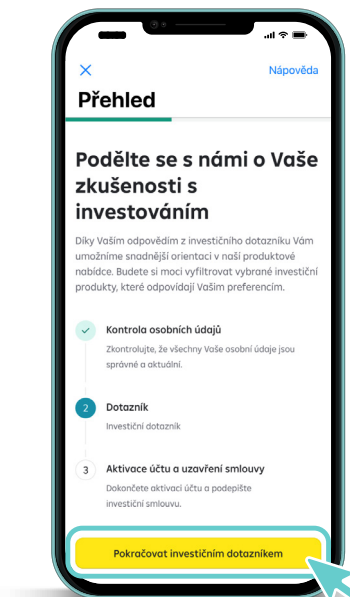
Nápověda

Přehled

Podělte se s námi o Vaše zkušenosti s investováním

Díky Vašim odpovědím z investičního dotazníku Vám umožníme snadnější orientaci v naší produktové nabídce. Budete si moci vyfiltrovat vybrané investiční produkty, které odpovídají Vašim preferencím.

Kontrola osobních údajů
Zkontrolujte, že všechny Vaše osobní údaje jsou správné a aktuální.

2 Dotazník
Investiční dotazník

3 Aktivace účtu a uzavření smlouvy
Dokončete aktivaci účtu a podepište investiční smlouvu.

Pokračovat investičním dotazníkem